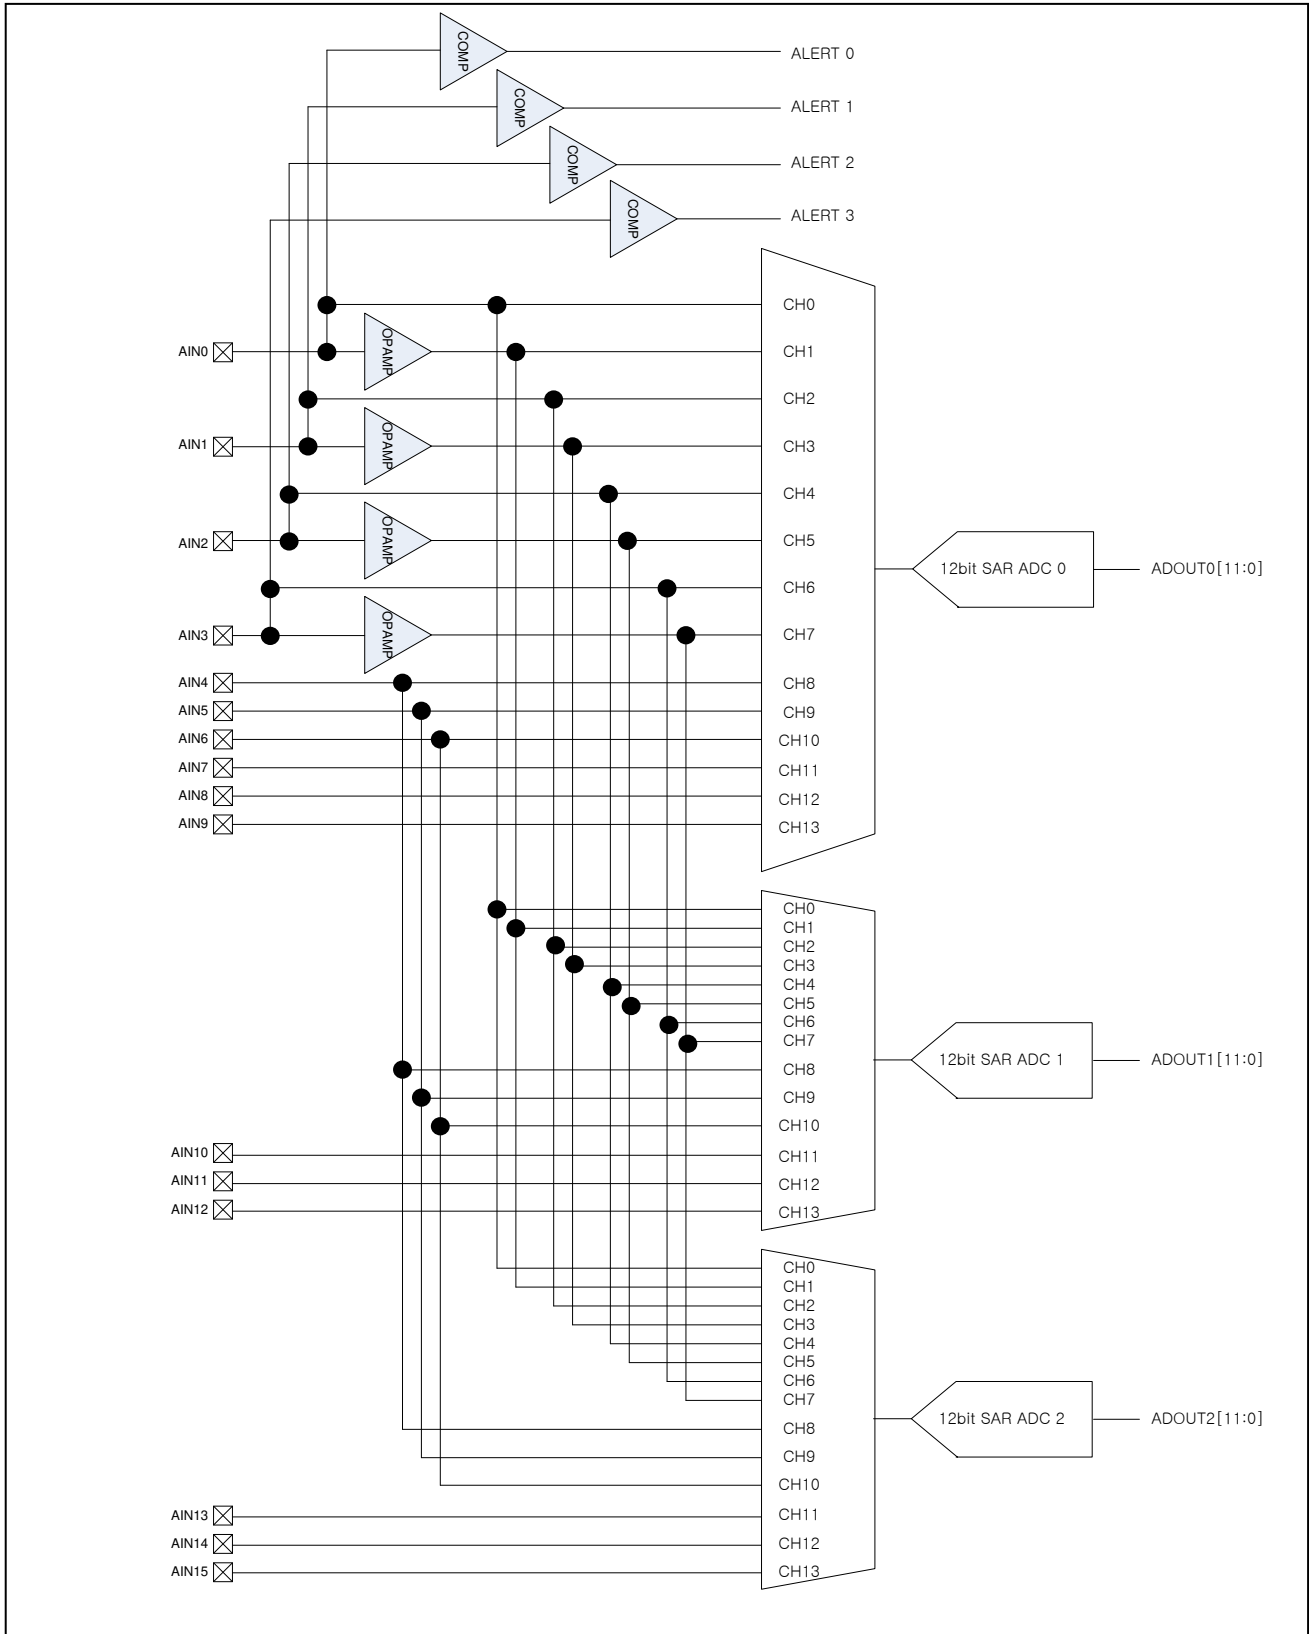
COMP
ALERT 0
COMP
ALERT 1
COMP
ALERT 2
COMP
ALERT 3

AIN0
OPAMP
AIN1
OPAMP
AIN2
OPAMP
AIN3
OPAMP
AIN4
AIN5
AIN6
AIN7
AIN8
AIN9

CH0
CH1
CH2
CH3
CH4
CH5
CH6
CH7
CH8
CH9
CH10
CH11
CH12
CH13

12bit SAR ADC 0
ADOUT0[11:0]

CH0
CH1
CH2
CH3
CH4
CH5
CH6
CH7
CH8
CH9
CH10
CH11
CH12
CH13

12bit SAR ADC 1
ADOUT1[11:0]

AIN10
AIN11
AIN12

CH0
CH1
CH2
CH3
CH4
CH5
CH6
CH7
CH8
CH9
CH10
CH11
CH12
CH13

12bit SAR ADC 2
ADOUT2[11:0]

AIN13
AIN14
AIN15